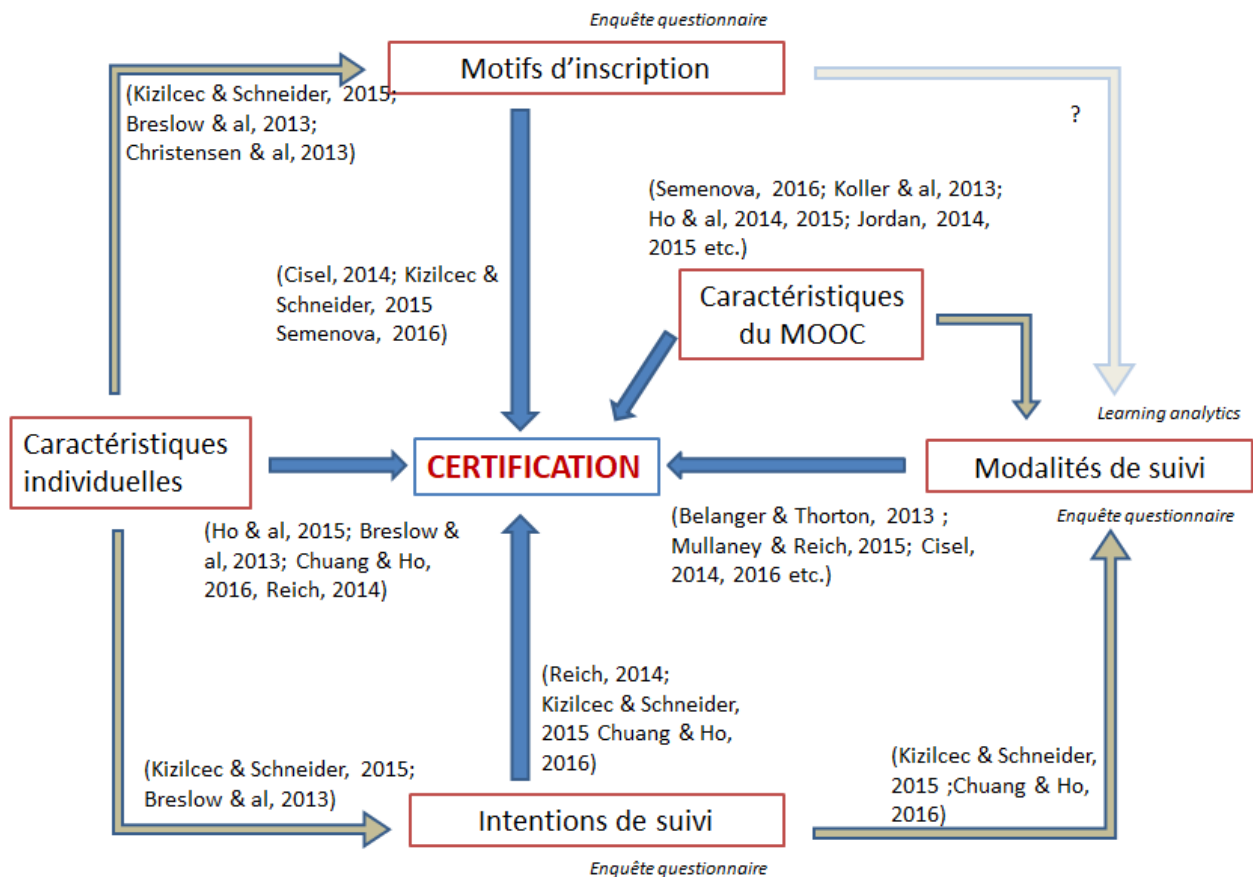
Enquête questionnaire

Motifs d'inscription

(Kizilcec & Schneider, 2015; Breslow & al, 2013; Christensen & al, 2013)

?

(Semenova, 2016; Koller & al, 2013; Ho & al, 2014, 2015; Jordan, 2014, 2015 etc.)

(Cisel, 2014; Kizilcec & Schneider, 2015 Semenova, 2016)

Caractéristiques du MOOC

Learning analytics

Caractéristiques individuelles

CERTIFICATION

Modalités de suivi

Enquête questionnaire

(Ho & al, 2015; Breslow & al, 2013; Chuang & Ho, 2016, Reich, 2014)

(Belanger & Thorton, 2013 ; Mullaney & Reich, 2015; Cisel, 2014, 2016 etc.)

(Reich, 2014; Kizilcec & Schneider, 2015 Chuang & Ho, 2016)

(Kizilcec & Schneider, 2015; Breslow & al, 2013)

(Kizilcec & Schneider, 2015 ;Chuang & Ho, 2016)

Intentions de suivi

Enquête questionnaire